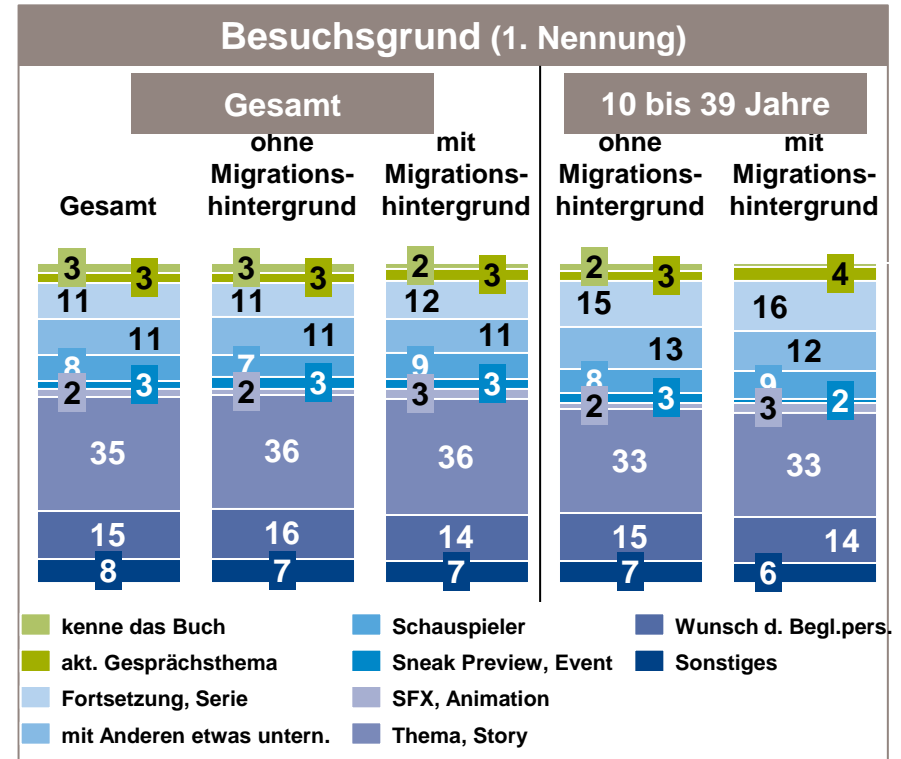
Besuchsgrund (1. Nennung)

Gesamt

10 bis 39 Jahre

Gesamt

ohne Migrationshintergrund

mit Migrationshintergrund

ohne Migrationshintergrund

mit Migrationshintergrund

3 3 11 11 8 3 2 35 15 8

3 3 11 11 7 3 2 36 16 7

2 3 12 11 9 3 3 36 14 7

2 3 15 13 8 3 2 33 15 7

4 16 12 9 2 3 33 14 6

kenne das Buch
akt. Gesprächsthema
Fortsetzung, Serie
mit Anderen etwas untern.
Schauspieler
Sneak Preview, Event
SFX, Animation
Thema, Story
Wunsch d. Begl.pers.
Sonstiges